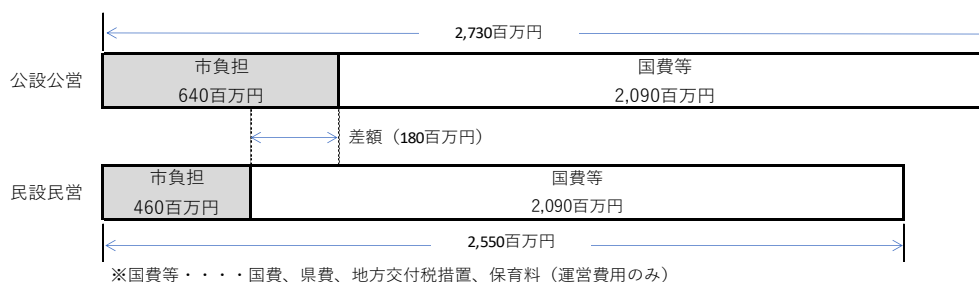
2,730百万円

公設公営

| 市負担 640百万円 | 国費等 2,090百万円 |
|---|---|

差額（180百万円）

民設民営

| 市負担 460百万円 | 国費等 2,090百万円 |
|---|---|

2,550百万円

※国費等・・・・国費、県費、地方交付税措置、保育料（運営費用のみ）